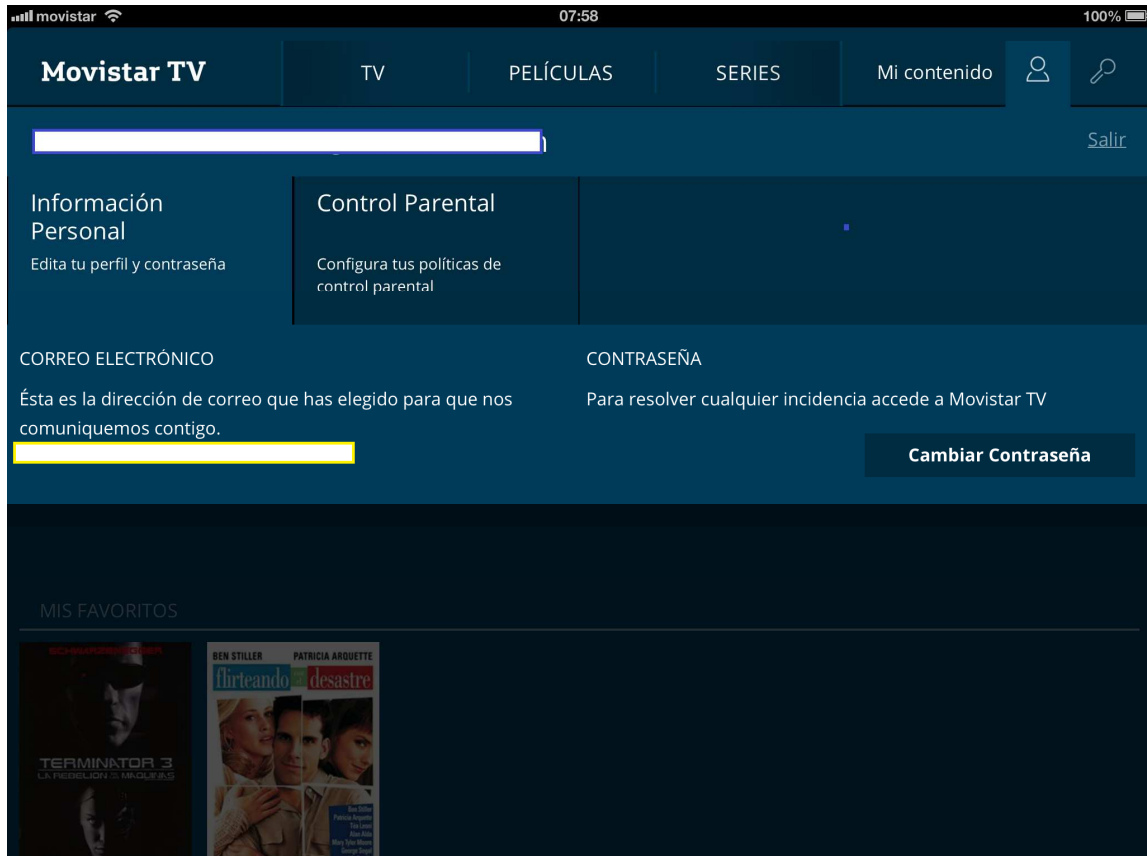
movistar 07:58 100%

Movistar TV TV PELÍCULAS SERIES Mi contenido

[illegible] Salir

Información Personal
Edita tu perfil y contraseña

Control Parental
Configura tus políticas de control parental

CORREO ELECTRÓNICO
Ésta es la dirección de correo que has elegido para que nos comuniquemos contigo.
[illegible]

CONTRASEÑA
Para resolver cualquier incidencia accede a Movistar TV

Cambiar Contraseña

MIS FAVORITOS

SCHWARZENEGGER
TERMINATOR 3
LA REBELION DE LAS MAQUINAS

BEN STILLER PATRICIA ARQUETTE
flirteando con el desastre